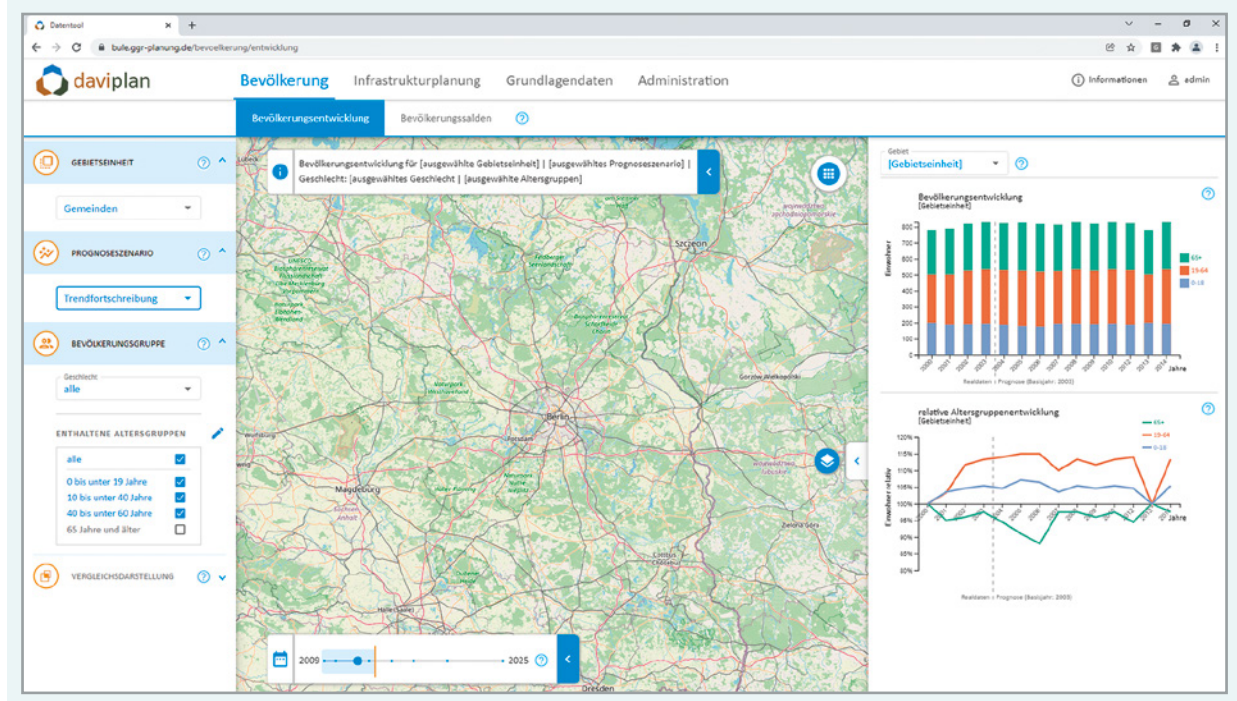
Datentool

bule.ggr-planung.de/bevoelkerung/entwicklung

daviplan

Bevölkerung Infrastrukturplanung Grundlagendaten Administration

Informationen admin

Bevölkerungsentwicklung Bevölkerungssalden

GEBIETSEINHEIT

Gemeinden

PROGNOSESZENARIO

Trendfortschreibung

BEVÖLKERUNGSGRUPPE

Geschlecht
alle

ENTHALTENE ALTERSGRUPPEN

alle
0 bis unter 19 Jahre
10 bis unter 40 Jahre
40 bis unter 60 Jahre
65 Jahre und älter

VERGLEICHSDARSTELLUNG

Bevölkerungsentwicklung für [ausgewählte Gebietseinheit] | [ausgewähltes Prognoseszenario] | Geschlecht: [ausgewähltes Geschlecht] | [ausgewählte Altersgruppen]

Szczecin
Berlin
Potsdam
Magdeburg
Cottbus
Dresden
Halle (Saale)

2009 2025

Gebiet
[Gebietseinheit]

Bevölkerungsentwicklung
[Gebietseinheit]

Einwohner

800
700
600
500
400
300
200
100
0

65+
19-64
0-18

Jahre

Realdaten | Prognose (Basisjahr: 2003)

relative Altersgruppenentwicklung
[Gebietseinheit]

65+
19-64
0-18

120%
115%
110%
105%
100%
95%
90%
85%
80%

Einwohner relativ

Jahre

Realdaten | Prognose (Basisjahr: 2003)